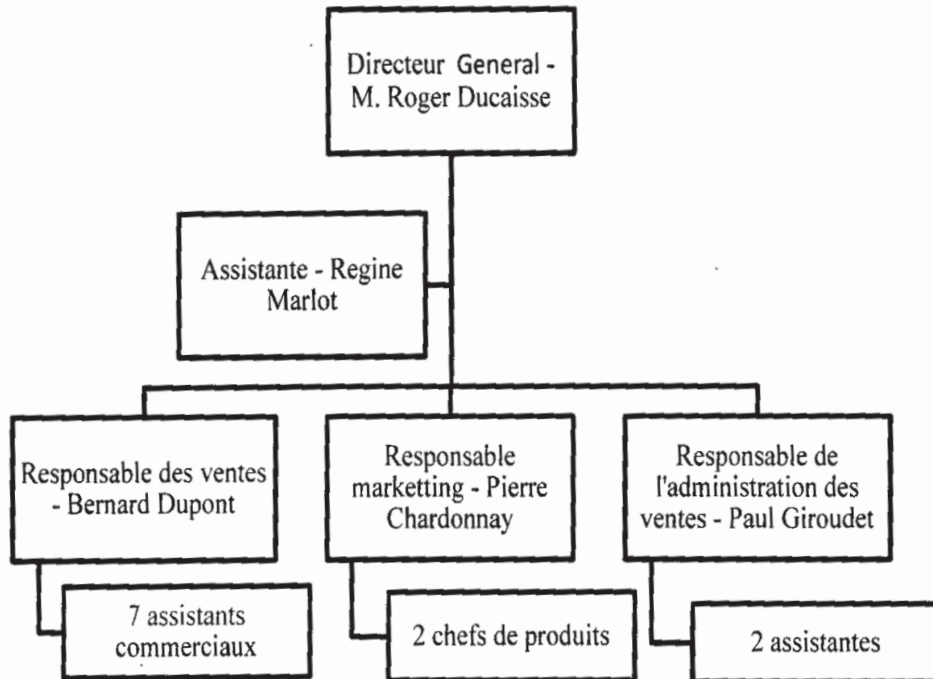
Directeur General - M. Roger Ducaisse

Assistante - Regine Marlot

Responsable des ventes - Bernard Dupont

Responsable marketting - Pierre Chardonnay

Responsable de l'administration des ventes - Paul Giroudet

7 assistants commerciaux

2 chefs de produits

2 assistantes